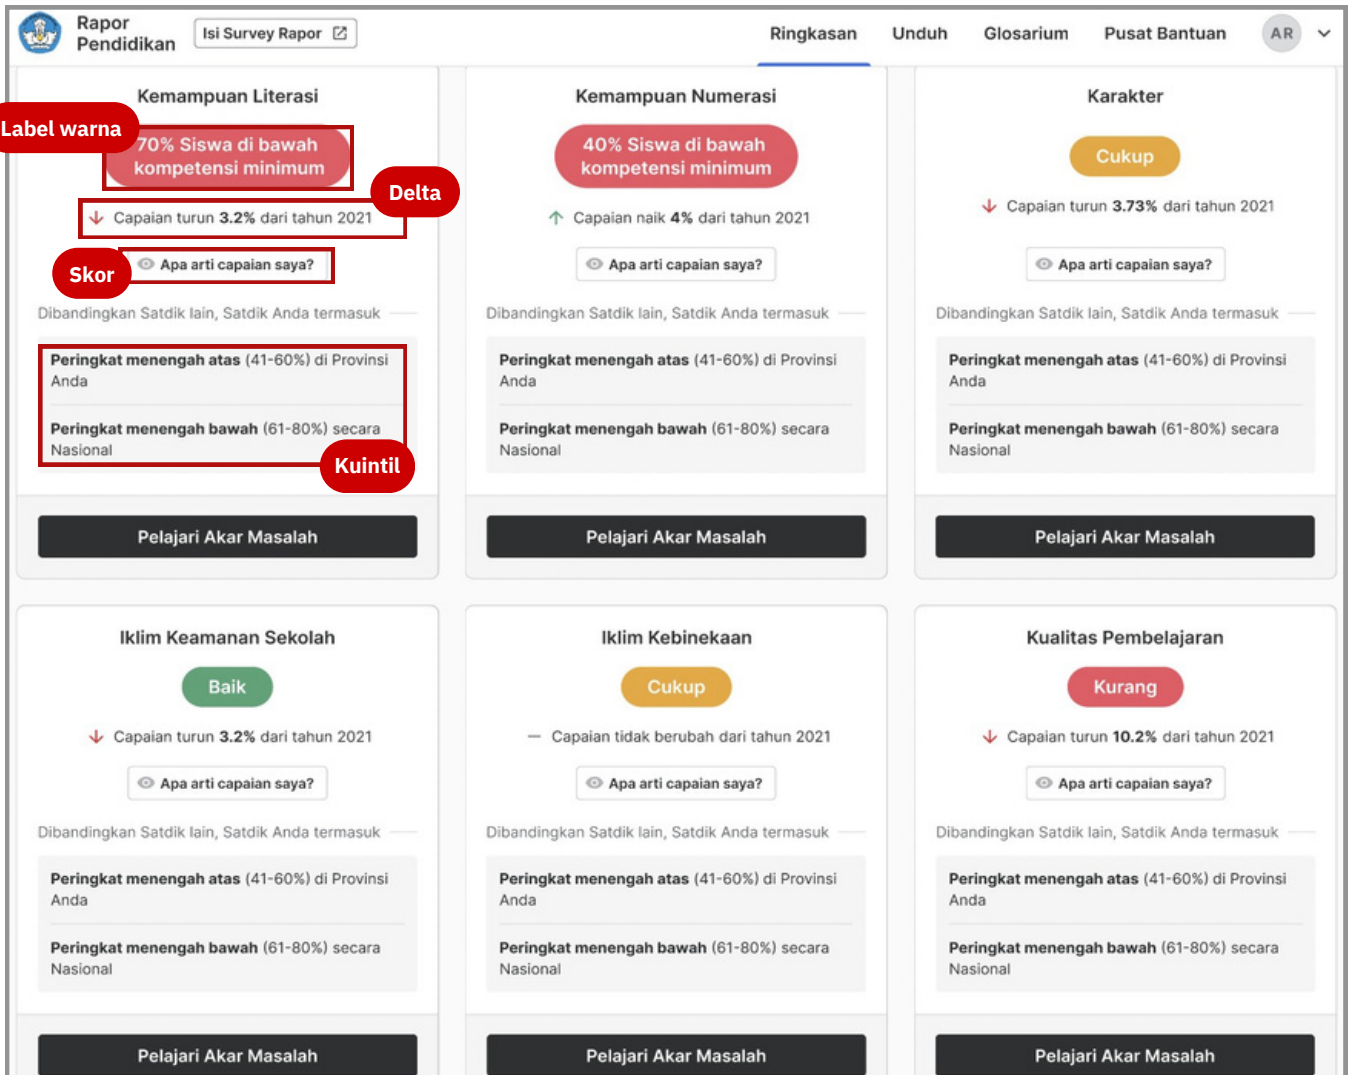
Rapor Pendidikan

Isi Survey Rapor

Ringkasan Unduh Glosarium Pusat Bantuan AR

Kemampuan Literasi

Label warna

70% Siswa di bawah kompetensi minimum

Delta

Capaian turun **3.2%** dari tahun 2021

Skor

Apa arti capaian saya?

Dibandingkan Satdik lain, Satdik Anda termasuk

**Peringkat menengah atas** (41-60%) di Provinsi Anda

**Peringkat menengah bawah** (61-80%) secara Nasional

Kuintil

Pelajari Akar Masalah

Kemampuan Numerasi

40% Siswa di bawah kompetensi minimum

Capaian naik **4%** dari tahun 2021

Apa arti capaian saya?

Dibandingkan Satdik lain, Satdik Anda termasuk

**Peringkat menengah atas** (41-60%) di Provinsi Anda

**Peringkat menengah bawah** (61-80%) secara Nasional

Pelajari Akar Masalah

Karakter

Cukup

Capaian turun **3.73%** dari tahun 2021

Apa arti capaian saya?

Dibandingkan Satdik lain, Satdik Anda termasuk

**Peringkat menengah atas** (41-60%) di Provinsi Anda

**Peringkat menengah bawah** (61-80%) secara Nasional

Pelajari Akar Masalah

Iklim Keamanan Sekolah

Baik

Capaian turun **3.2%** dari tahun 2021

Apa arti capaian saya?

Dibandingkan Satdik lain, Satdik Anda termasuk

**Peringkat menengah atas** (41-60%) di Provinsi Anda

**Peringkat menengah bawah** (61-80%) secara Nasional

Pelajari Akar Masalah

Iklim Kebinekaan

Cukup

Capaian tidak berubah dari tahun 2021

Apa arti capaian saya?

Dibandingkan Satdik lain, Satdik Anda termasuk

**Peringkat menengah atas** (41-60%) di Provinsi Anda

**Peringkat menengah bawah** (61-80%) secara Nasional

Pelajari Akar Masalah

Kualitas Pembelajaran

Kurang

Capaian turun **10.2%** dari tahun 2021

Apa arti capaian saya?

Dibandingkan Satdik lain, Satdik Anda termasuk

**Peringkat menengah atas** (41-60%) di Provinsi Anda

**Peringkat menengah bawah** (61-80%) secara Nasional

Pelajari Akar Masalah